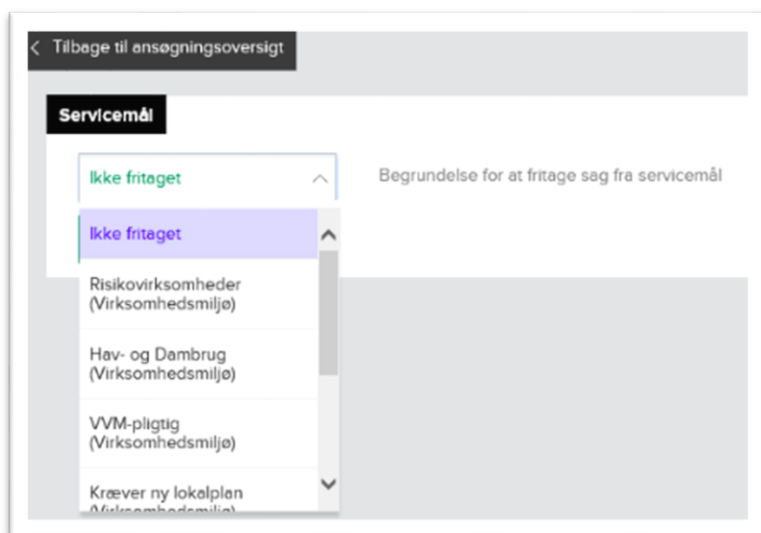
< Tilbage til ansøgningsoversigt

Servicemål

Ikke fritaget

Begrundelse for at fritage sag fra servicemål

Ikke fritaget

Risikovirksomheder (Virksomhedsmiljø)

Hav- og Dambrug (Virksomhedsmiljø)

VVM-pligtig (Virksomhedsmiljø)

Kræver ny lokalplan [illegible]